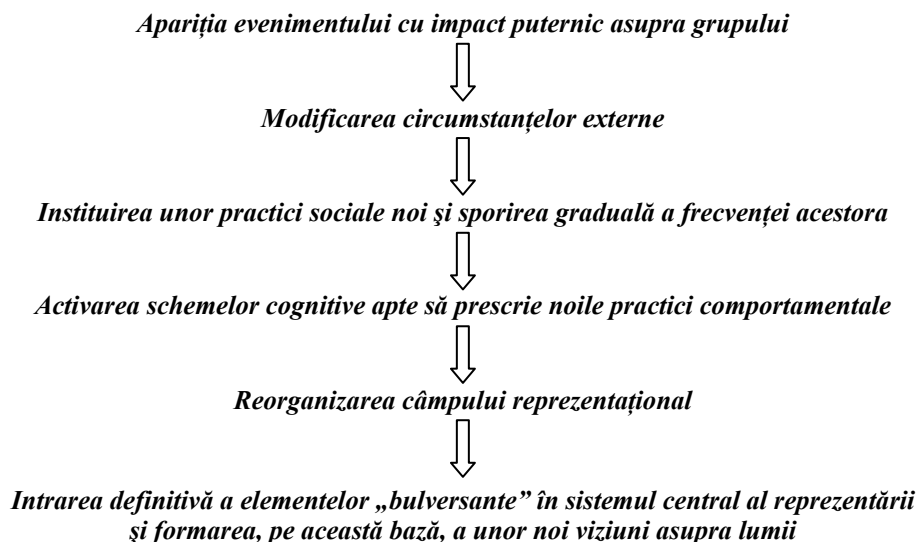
Apariția evenimentului cu impact puternic asupra grupului

Modificarea circumstanțelor externe

Instituirea unor practici sociale noi şi sporirea graduală a frecvenței acestora

Activarea schemelor cognitive apte să prescrie noile practici comportamentale

Reorganizarea câmpului reprezentațional

Intrarea definitivă a elementelor „bulversante” în sistemul central al reprezentării şi formarea, pe această bază, a unor noi viziuni asupra lumii